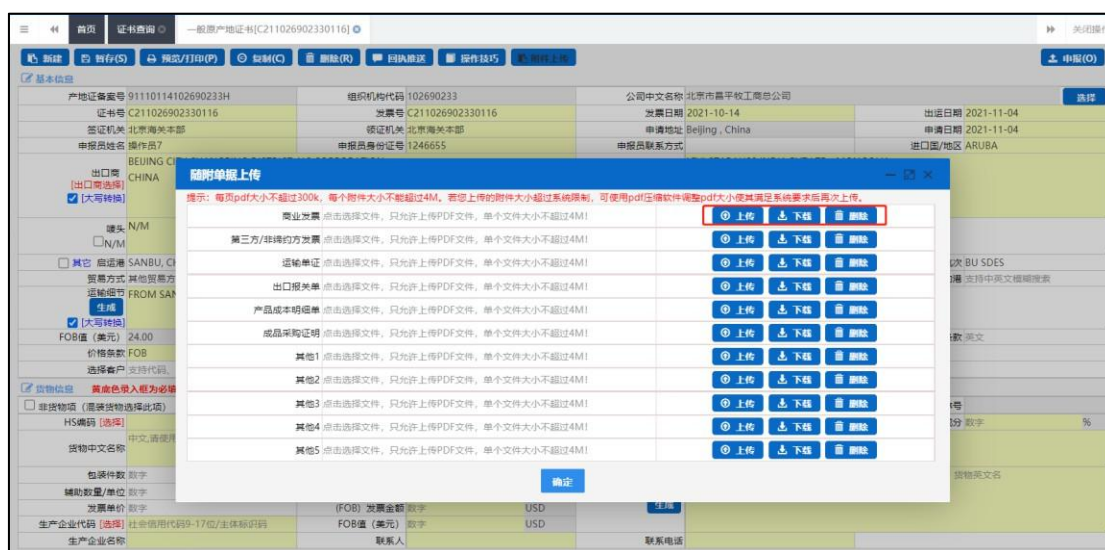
≡ « 首页 证书查询 一般原产地证书[C211026902330116] » 关闭操作

新建 暂存(S) 预览/打印(P) 复制(C) 删除(R) 回执推送 操作技巧 随附单据上传 申报(O)

基本信息

产地证备案号 91110114102690233H 组织机构代码 102690233 公司中文名称 北京市昌平牧工商总公司 选择

证书号 C211026902330116 发票号 C211026902330116 发票日期 2021-10-14 出运日期 2021-11-04

签证机关 北京海关本部 领证机关 北京海关本部 申请地址 Beijing , China 申请日期 2021-11-04

申报员姓名 操作员7 申报员身份证号 1246655 申报员联系方式 进口国/地区 ARUBA

出口商 [出口商选择] [大写转换] BEIJING C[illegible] CHINA

随附单据上传

提示：每页pdf大小不超过300k，每个附件大小不能超过4M。若您上传的附件大小超过系统限制，可使用pdf压缩软件调整pdf大小使其满足系统要求后再次上传。

| | | | | |
|---|---|---|---|---|
| 商业发票 | 点击选择文件，只允许上传PDF文件，单个文件大小不超过4M! | 上传 | 下载 | 删除 |
| 第三方/非缔约方发票 | 点击选择文件，只允许上传PDF文件，单个文件大小不超过4M! | 上传 | 下载 | 删除 |
| 运输单证 | 点击选择文件，只允许上传PDF文件，单个文件大小不超过4M! | 上传 | 下载 | 删除 |
| 出口报关单 | 点击选择文件，只允许上传PDF文件，单个文件大小不超过4M! | 上传 | 下载 | 删除 |
| 产品成本明细单 | 点击选择文件，只允许上传PDF文件，单个文件大小不超过4M! | 上传 | 下载 | 删除 |
| 成品采购证明 | 点击选择文件，只允许上传PDF文件，单个文件大小不超过4M! | 上传 | 下载 | 删除 |
| 其他1 | 点击选择文件，只允许上传PDF文件，单个文件大小不超过4M! | 上传 | 下载 | 删除 |
| 其他2 | 点击选择文件，只允许上传PDF文件，单个文件大小不超过4M! | 上传 | 下载 | 删除 |
| 其他3 | 点击选择文件，只允许上传PDF文件，单个文件大小不超过4M! | 上传 | 下载 | 删除 |
| 其他4 | 点击选择文件，只允许上传PDF文件，单个文件大小不超过4M! | 上传 | 下载 | 删除 |
| 其他5 | 点击选择文件，只允许上传PDF文件，单个文件大小不超过4M! | 上传 | 下载 | 删除 |

确定

唛头 N/M N/M

其它 启运港 SANBU, C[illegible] 航次 BU SDES

贸易方式 其他贸易方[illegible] 港 支持中英文模糊搜索

运输细节 FROM SAN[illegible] 生成 [大写转换]

FOB值 (美元) 24.00 条款 英文

价格条款 FOB

选择客户 支持代码

货物信息 黄底色录入框为必填

非货物项 (混装货物选择此项) 序号

HS编码 [选择] 成分 数字 %

货物中文名称 中文,请使用

包装件数 数字 货物英文名

辅助数量/单位 数字

发票单价 数字 (FOB) 发票金额 数字 USD 生成

生产企业代码 [选择] 社会信用代码9-17位/主体标识码 FOB值 (美元) 数字 USD

生产企业名称 联系人 联系电话